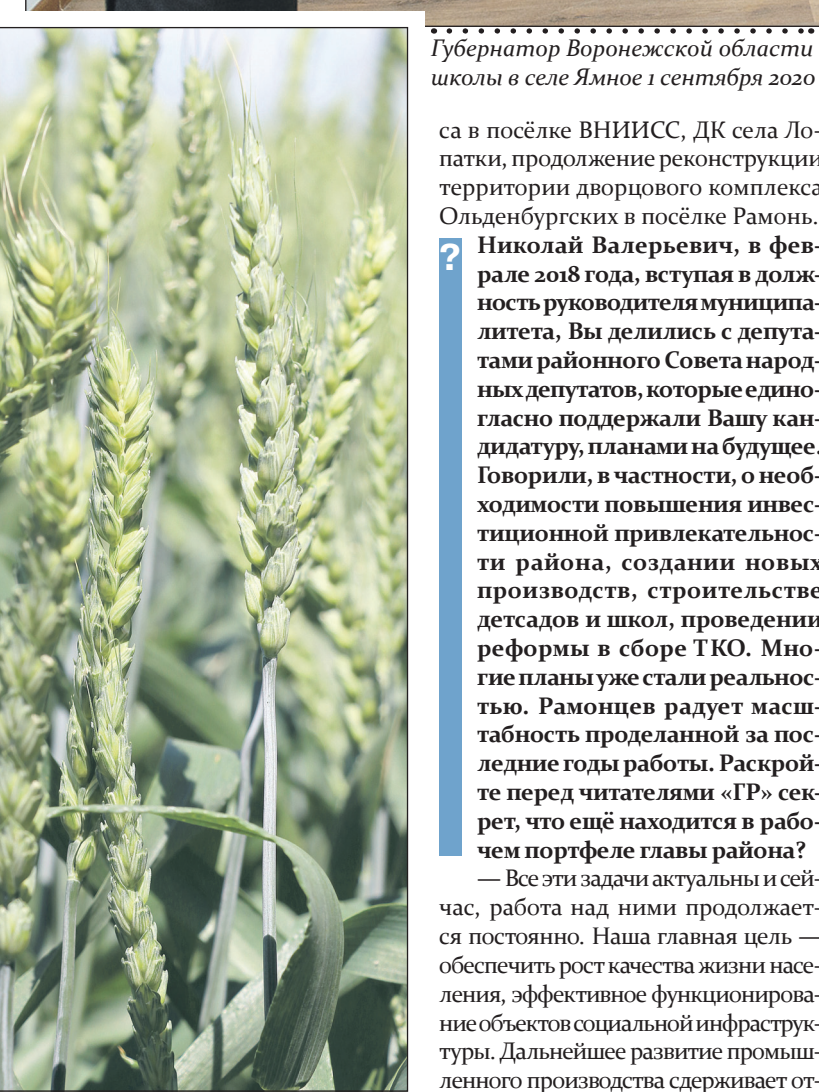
Губернатор Воронежской области
школы в селе Ямное 1 сентября 2020

са в посёлке ВНИИСС, ДК села Лопатки, продолжение реконструкции территории дворцового комплекса Ольденбургских в посёлке Рамонь.

? Николай Валерьевич, в феврале 2018 года, вступая в должность руководителя муниципалитета, Вы делились с депутатами районного Совета народных депутатов, которые единогласно поддержали Вашу кандидатуру, планами на будущее. Говорили, в частности, о необходимости повышения инвестиционной привлекательности района, создании новых производств, строительстве детсадов и школ, проведении реформы в сборе ТКО. Многие планы уже стали реальностью. Рамонцев радует масштабность проделанной за последние годы работы. Раскройте перед читателями «ГР» секрет, что ещё находится в рабочем портфеле главы района?

— Все эти задачи актуальны и сейчас, работа над ними продолжается постоянно. Наша главная цель — обеспечить рост качества жизни населения, эффективное функционирование объектов социальной инфраструктуры. Дальнейшее развитие промышленного производства сдерживает от-